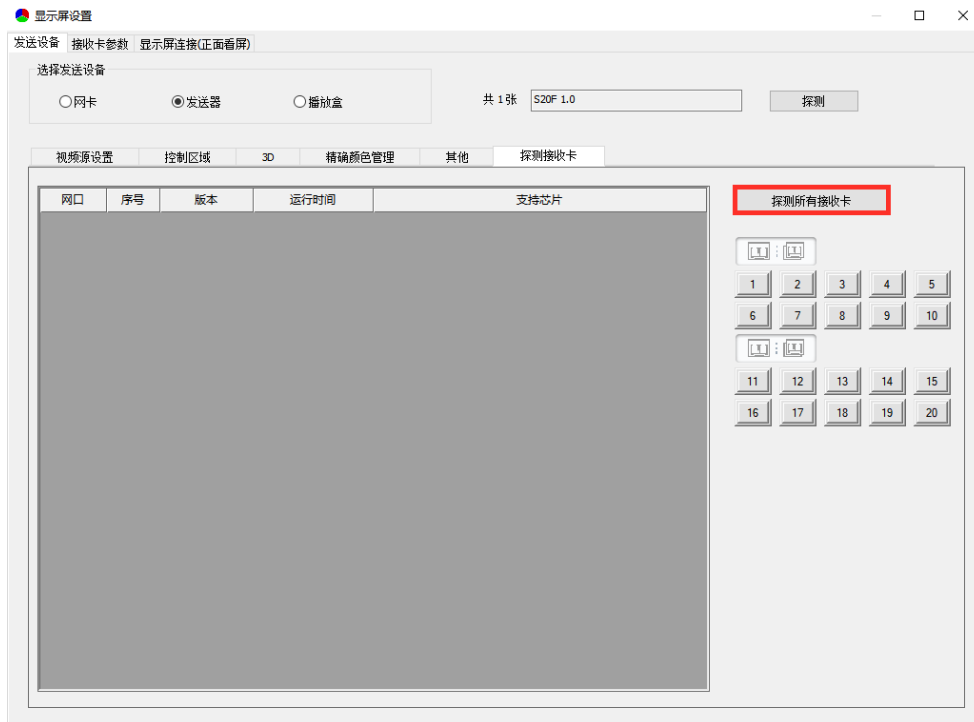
显示屏设置

发送设备 接收卡参数 显示屏连接(正面看屏)

选择发送设备

○网卡 ◉发送器 ○播放盒

共 1张 S20F 1.0 探测

视频源设置 控制区域 3D 精确颜色管理 其他 探测接收卡

| 网口 | 序号 | 版本 | 运行时间 | 支持芯片 |
|---|---|---|---|---|

探测所有接收卡

1 2 3 4 5
6 7 8 9 10
11 12 13 14 15
16 17 18 19 20